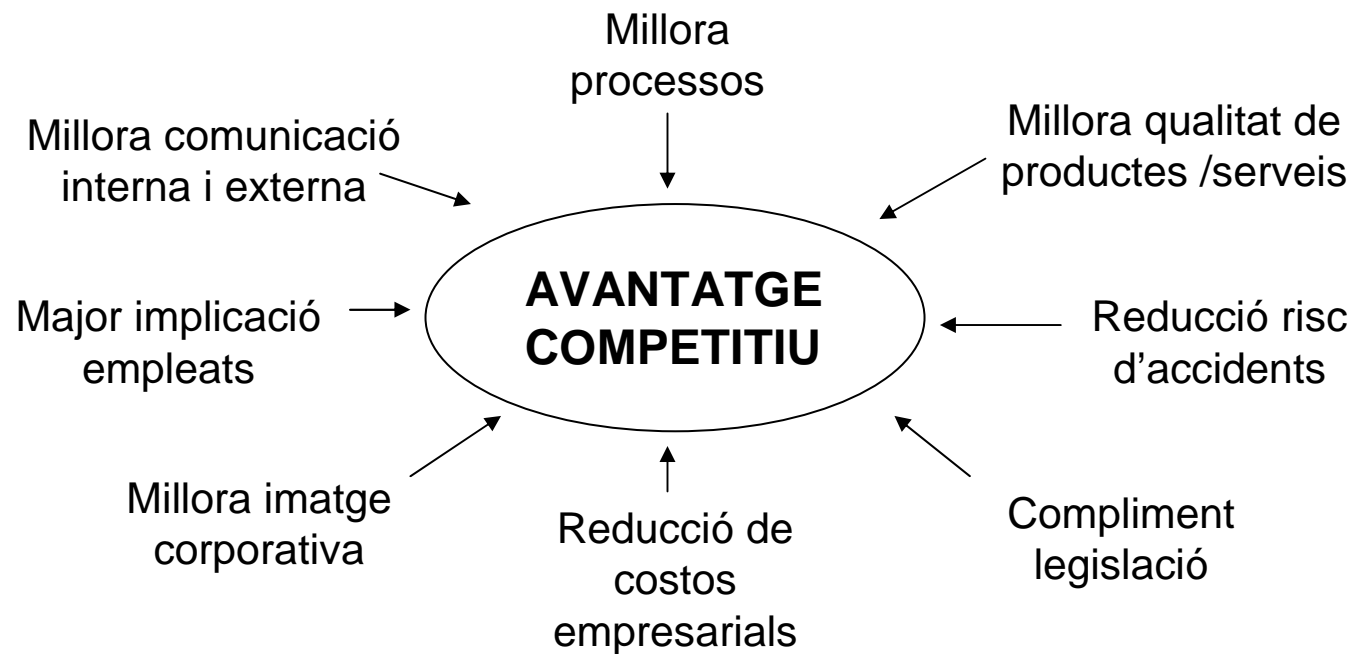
Millora processos

Millora comunicació interna i externa

Millora qualitat de productes /serveis

AVANTATGE COMPETITIU

Major implicació empleats

Reducció risc d’accidents

Millora imatge corporativa

Reducció de costos empresarials

Compliment legislació